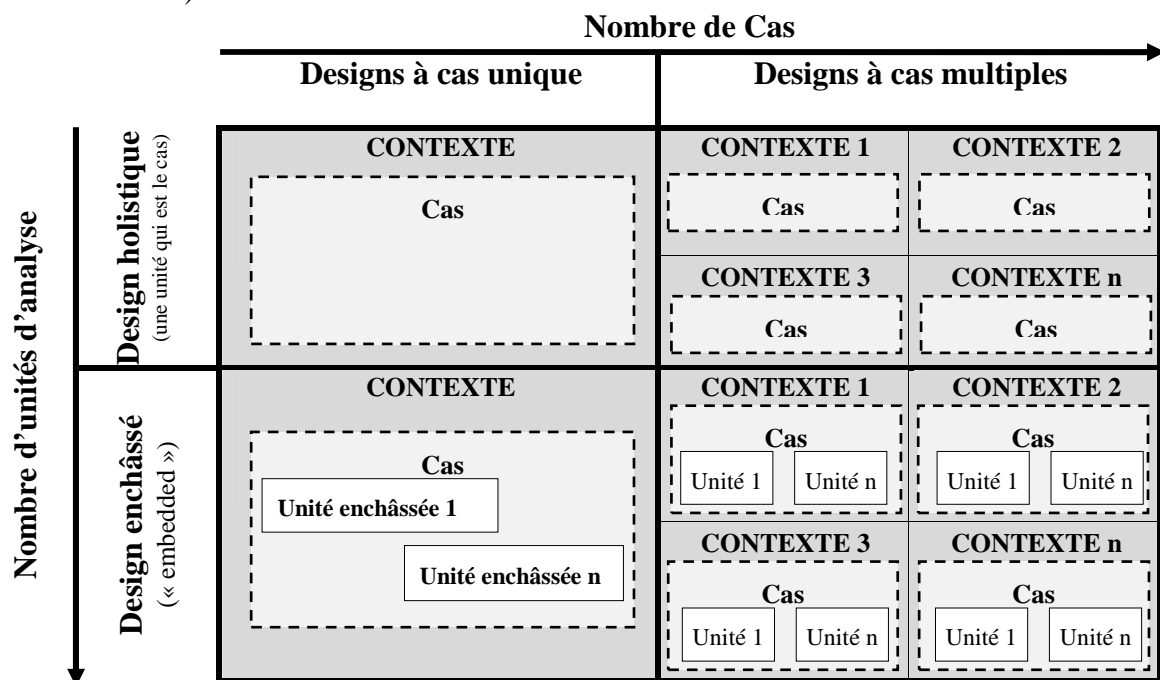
Nombre de Cas

Designs à cas unique

Designs à cas multiples

Nombre d'unités d'analyse

Design holistique
(une unité qui est le cas)

CONTEXTE
Cas

CONTEXTE 1
Cas

CONTEXTE 2
Cas

CONTEXTE 3
Cas

CONTEXTE n
Cas

Design enchâssé
(« embedded »)

CONTEXTE
Cas
Unité enchâssée 1
Unité enchâssée n

CONTEXTE 1
Cas
Unité 1
Unité n

CONTEXTE 2
Cas
Unité 1
Unité n

CONTEXTE 3
Cas
Unité 1
Unité n

CONTEXTE n
Cas
Unité 1
Unité n